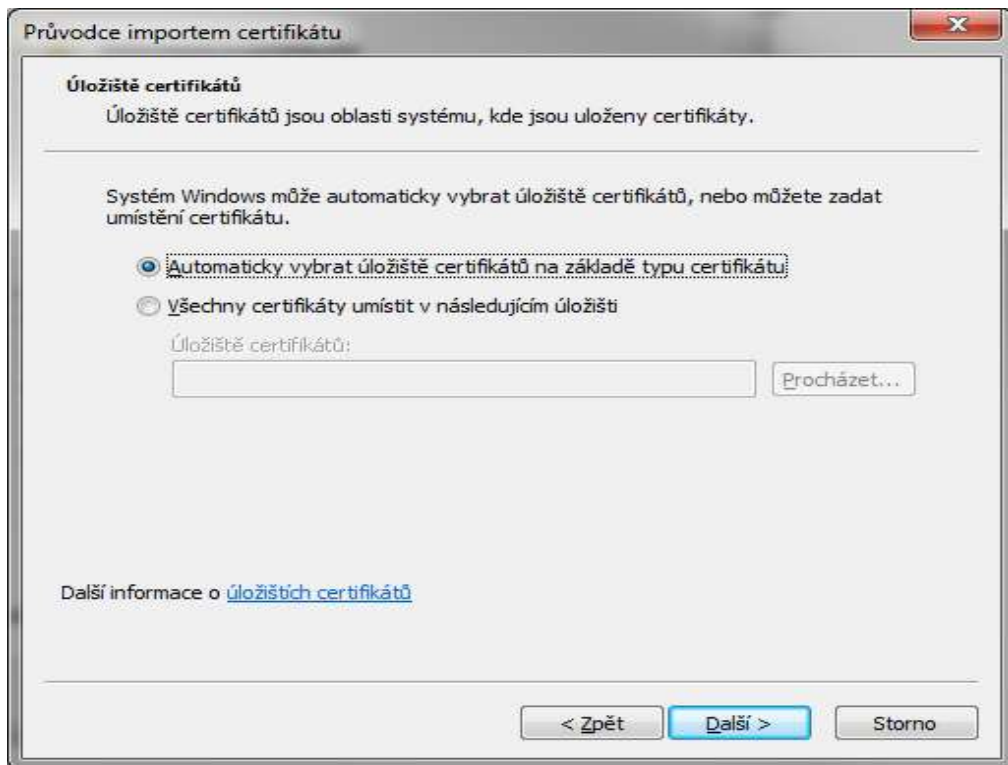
Průvodce importem certifikátu

Úložiště certifikátů

Úložiště certifikátů jsou oblasti systému, kde jsou uloženy certifikáty.

Systém Windows může automaticky vybrat úložiště certifikátů, nebo můžete zadat umístění certifikátu.

Automaticky vybrat úložiště certifikátů na základě typu certifikátu

Všechny certifikáty umístit v následujícím úložišti

Úložiště certifikátů:

Procházet...

Další informace o úložištích certifikátů

< Zpět

Další >

Storno